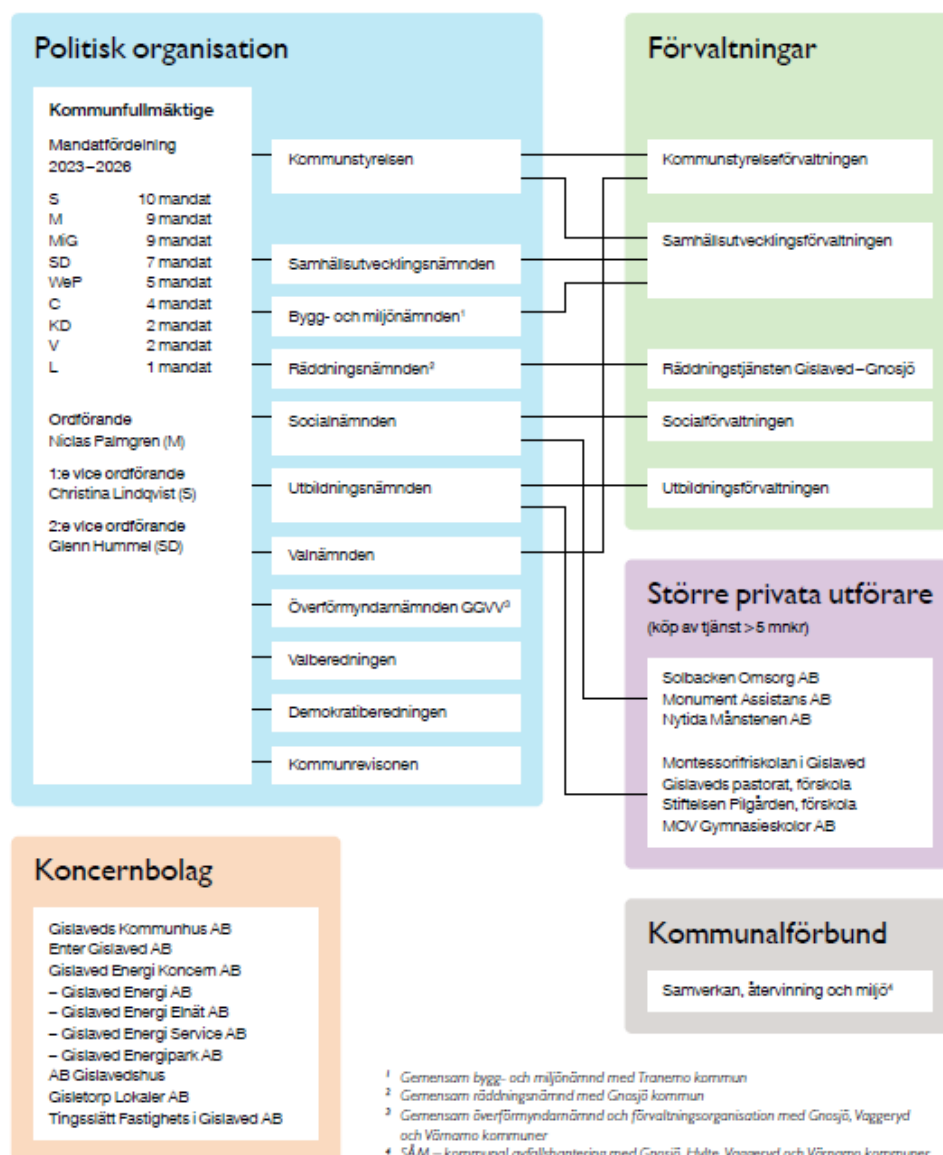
Politisk organisation

Kommunfullmäktige

Mandatfördelning 2023–2026

| | |
|---|---|
| S | 10 mandat |
| M | 9 mandat |
| MiG | 9 mandat |
| SD | 7 mandat |
| WeP | 5 mandat |
| C | 4 mandat |
| KD | 2 mandat |
| V | 2 mandat |
| L | 1 mandat |

Ordförande
Niclas Palmgren (M)

1:e vice ordförande
Christina Lindqvist (S)

2:e vice ordförande
Glenn Hummel (SD)

Kommunstyrelsen

Samhällsutvecklingsnämnden

Bygg- och miljönämnden$^1$

Räddningsnämnden$^2$

Socialnämnden

Utbildningsnämnden

Valnämnden

Överförmyndarnämnden GGVV$^3$

Valberedningen

Demokratiberedningen

Kommunrevisonen

Förvaltningar

Kommunstyrelseförvaltningen

Samhällsutvecklingsförvaltningen

Räddningstjänsten Gislaved–Gnosjö

Socialförvaltningen

Utbildningsförvaltningen

Större privata utförare
(köp av tjänst > 5 mnkr)

Solbacken Omsorg AB
Monument Assistans AB
Nytida Månstenen AB

Montessorifriskolan i Gislaved
Gislaveds pastorat, förskola
Stiftelsen Pilgården, förskola
MOV Gymnasieskolor AB

Koncernbolag

Gislaveds Kommunhus AB
Enter Gislaved AB
Gislaved Energi Koncern AB
– Gislaved Energi AB
– Gislaved Energi Elnät AB
– Gislaved Energi Service AB
– Gislaved Energipark AB
AB Gislavedshus
Gisletorp Lokaler AB
Tingsslätt Fastighets i Gislaved AB

Kommunalförbund

Samverkan, återvinning och miljö$^4$

$^1$ Gemensam bygg- och miljönämnd med Tranemo kommun
$^2$ Gemensam räddningsnämnd med Gnosjö kommun
$^3$ Gemensam överförmyndarnämnd och förvaltningsorganisation med Gnosjö, Vaggeryd och Värnamo kommuner
$^4$ SÅM – kommunal avfallshantering med Gnosjö, Hylte, Vaggeryd och Värnamo kommuner